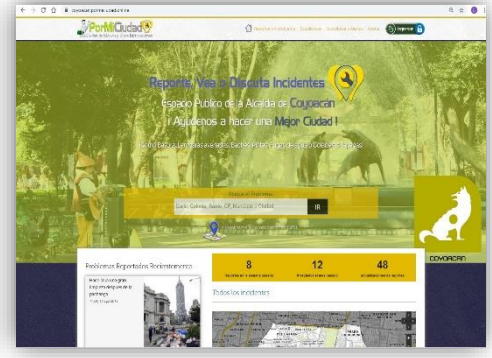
coyoacan.pormiciudad.mx

PorMiCiudad

Reporte, Vea o Discuta Incidentes

Espacio Público de la Alcaldía de Coyoacán

¡ Ayúdenos a hacer una Mejor Ciudad !

IR

COYOACÁN

Problemas Reportados Recientemente

8

12

48

Todos los incidentes